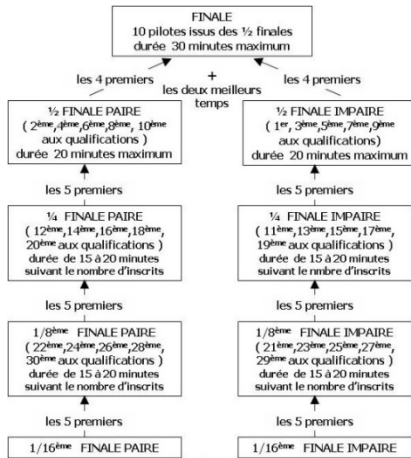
FINALE
10 pilotes issus des ½ finales
durée 30 minutes maximum

les 4 premiers

+
les deux meilleurs temps

les 4 premiers

½ FINALE PAIRE
( 2$^{ème}$,4$^{ème}$,6$^{ème}$,8$^{ème}$, 10$^{ème}$ aux qualifications )
durée 20 minutes maximum

½ FINALE IMPAIRE
( 1$^{er}$, 3$^{ème}$,5$^{ème}$,7$^{ème}$,9$^{ème}$ aux qualifications)
durée 20 minutes maximum

les 5 premiers

les 5 premiers

¼ FINALE PAIRE
( 12$^{ème}$,14$^{ème}$,16$^{ème}$,18$^{ème}$, 20$^{ème}$ aux qualifications )
durée de 15 à 20 minutes suivant le nombre d'inscrits

¼ FINALE IMPAIRE
( 11$^{ème}$,13$^{ème}$,15$^{ème}$,17$^{ème}$, 19$^{ème}$ aux qualifications )
durée de 15 à 20 minutes suivant le nombre d'inscrits

les 5 premiers

les 5 premiers

1/8$^{ème}$ FINALE PAIRE
( 22$^{ème}$,24$^{ème}$,26$^{ème}$,28$^{ème}$, 30$^{ème}$ aux qualifications )
durée de 15 à 20 minutes suivant le nombre d'inscrits

1/8$^{ème}$ FINALE IMPAIRE
( 21$^{ème}$,23$^{ème}$,25$^{ème}$,27$^{ème}$, 29$^{ème}$ aux qualifications )
durée de 15 à 20 minutes suivant le nombre d'inscrits

les 5 premiers

les 5 premiers

1/16$^{ème}$ FINALE PAIRE

1/16$^{ème}$ FINALE IMPAIRE